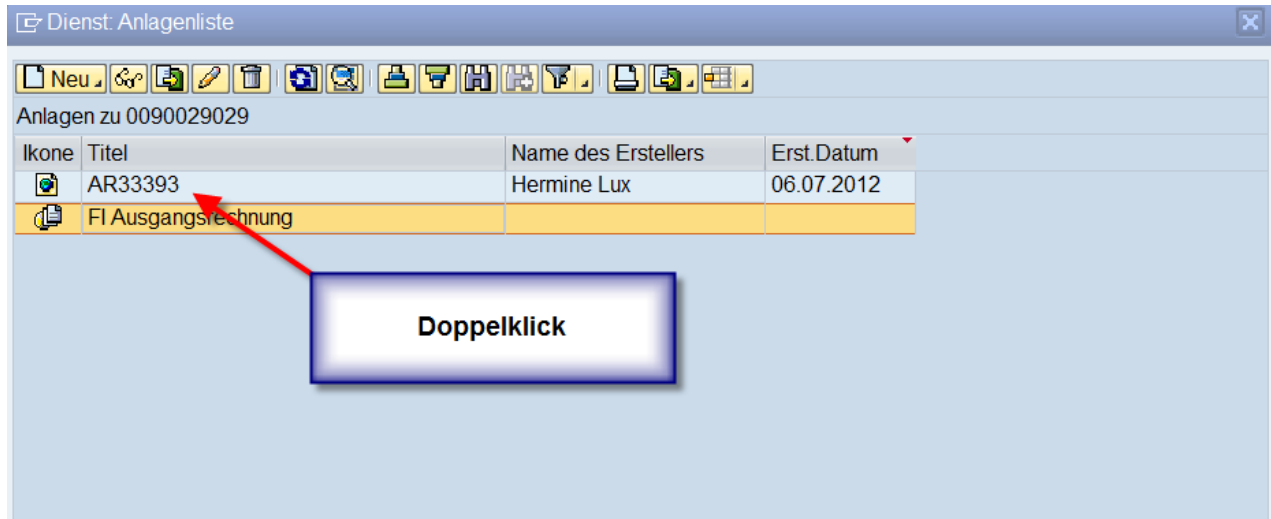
Dienst: Anlagenliste

Neu

Anlagen zu 0090029029

| Ikone | Titel | Name des Erstellers | Erst.Datum |
|---|---|---|---|
| | AR33393 | Hermine Lux | 06.07.2012 |
| | FI Ausgangsrechnung | | |

Doppelklick